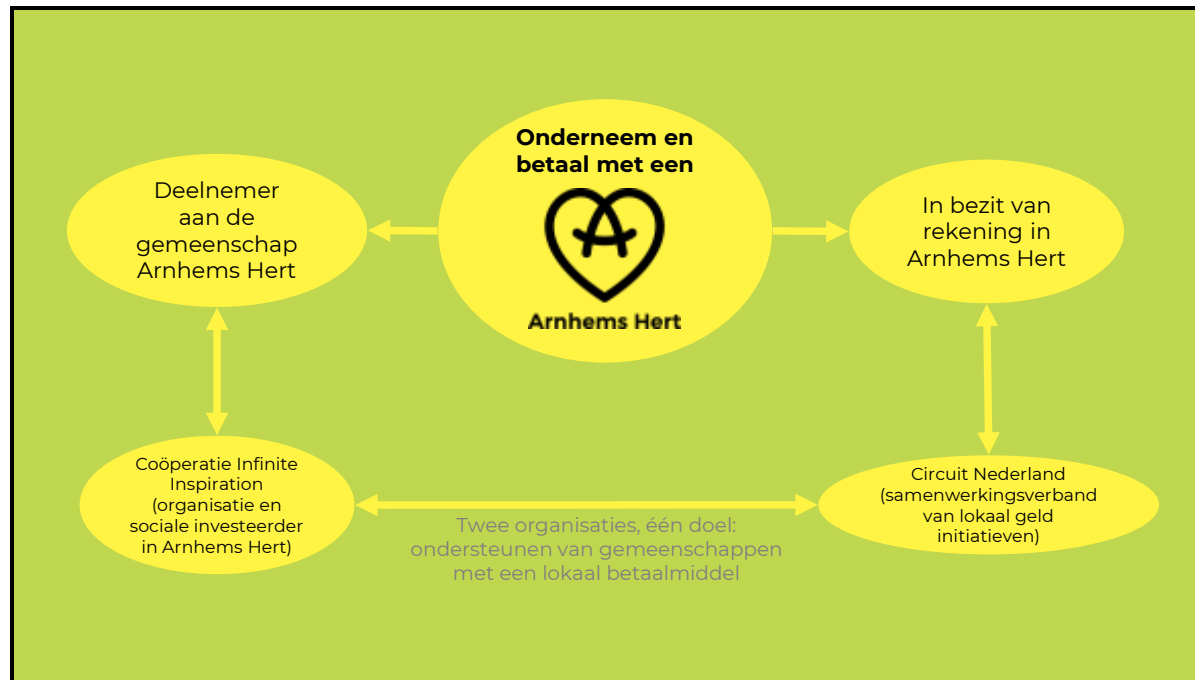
Onderneem en betaal met een

A

Arnhems Hert

Deelnemer aan de gemeenschap Arnhems Hert

In bezit van rekening in Arnhems Hert

Coöperatie Infinite Inspiration (organisatie en sociale investeerder in Arnhems Hert)

Circuit Nederland (samenwerkingsverband van lokaal geld initiatieven)

Twee organisaties, één doel: ondersteunen van gemeenschappen met een lokaal betaalmiddel